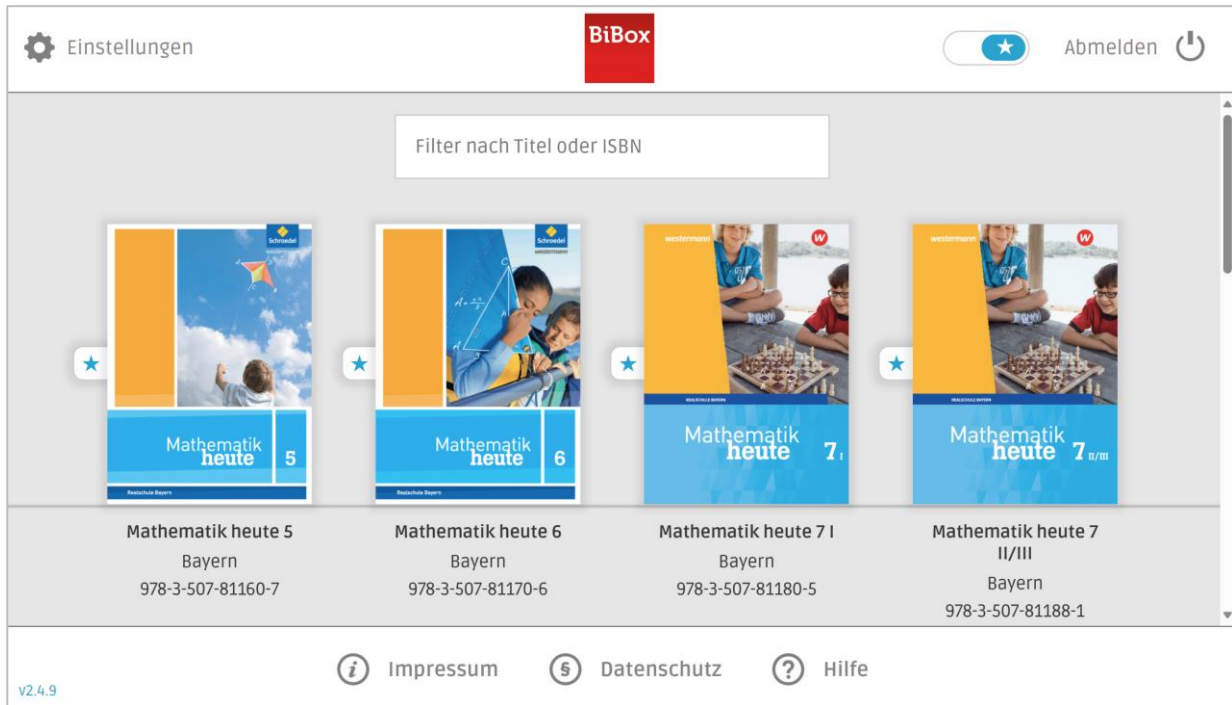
Einstellungen

BiBox

Abmelden

Filter nach Titel oder ISBN

Schroedel westermann

Mathematik heute 5

Realschule Bayern

Schroedel westermann

Mathematik heute 6

Realschule Bayern

westermann

REALSCHULE BAYERN

Mathematik heute 7 I

westermann

REALSCHULE BAYERN

Mathematik heute 7 II/III

Mathematik heute 5
Bayern
978-3-507-81160-7

Mathematik heute 6
Bayern
978-3-507-81170-6

Mathematik heute 7 I
Bayern
978-3-507-81180-5

Mathematik heute 7 II/III
Bayern
978-3-507-81188-1

Impressum Datenschutz Hilfe

v2.4.9